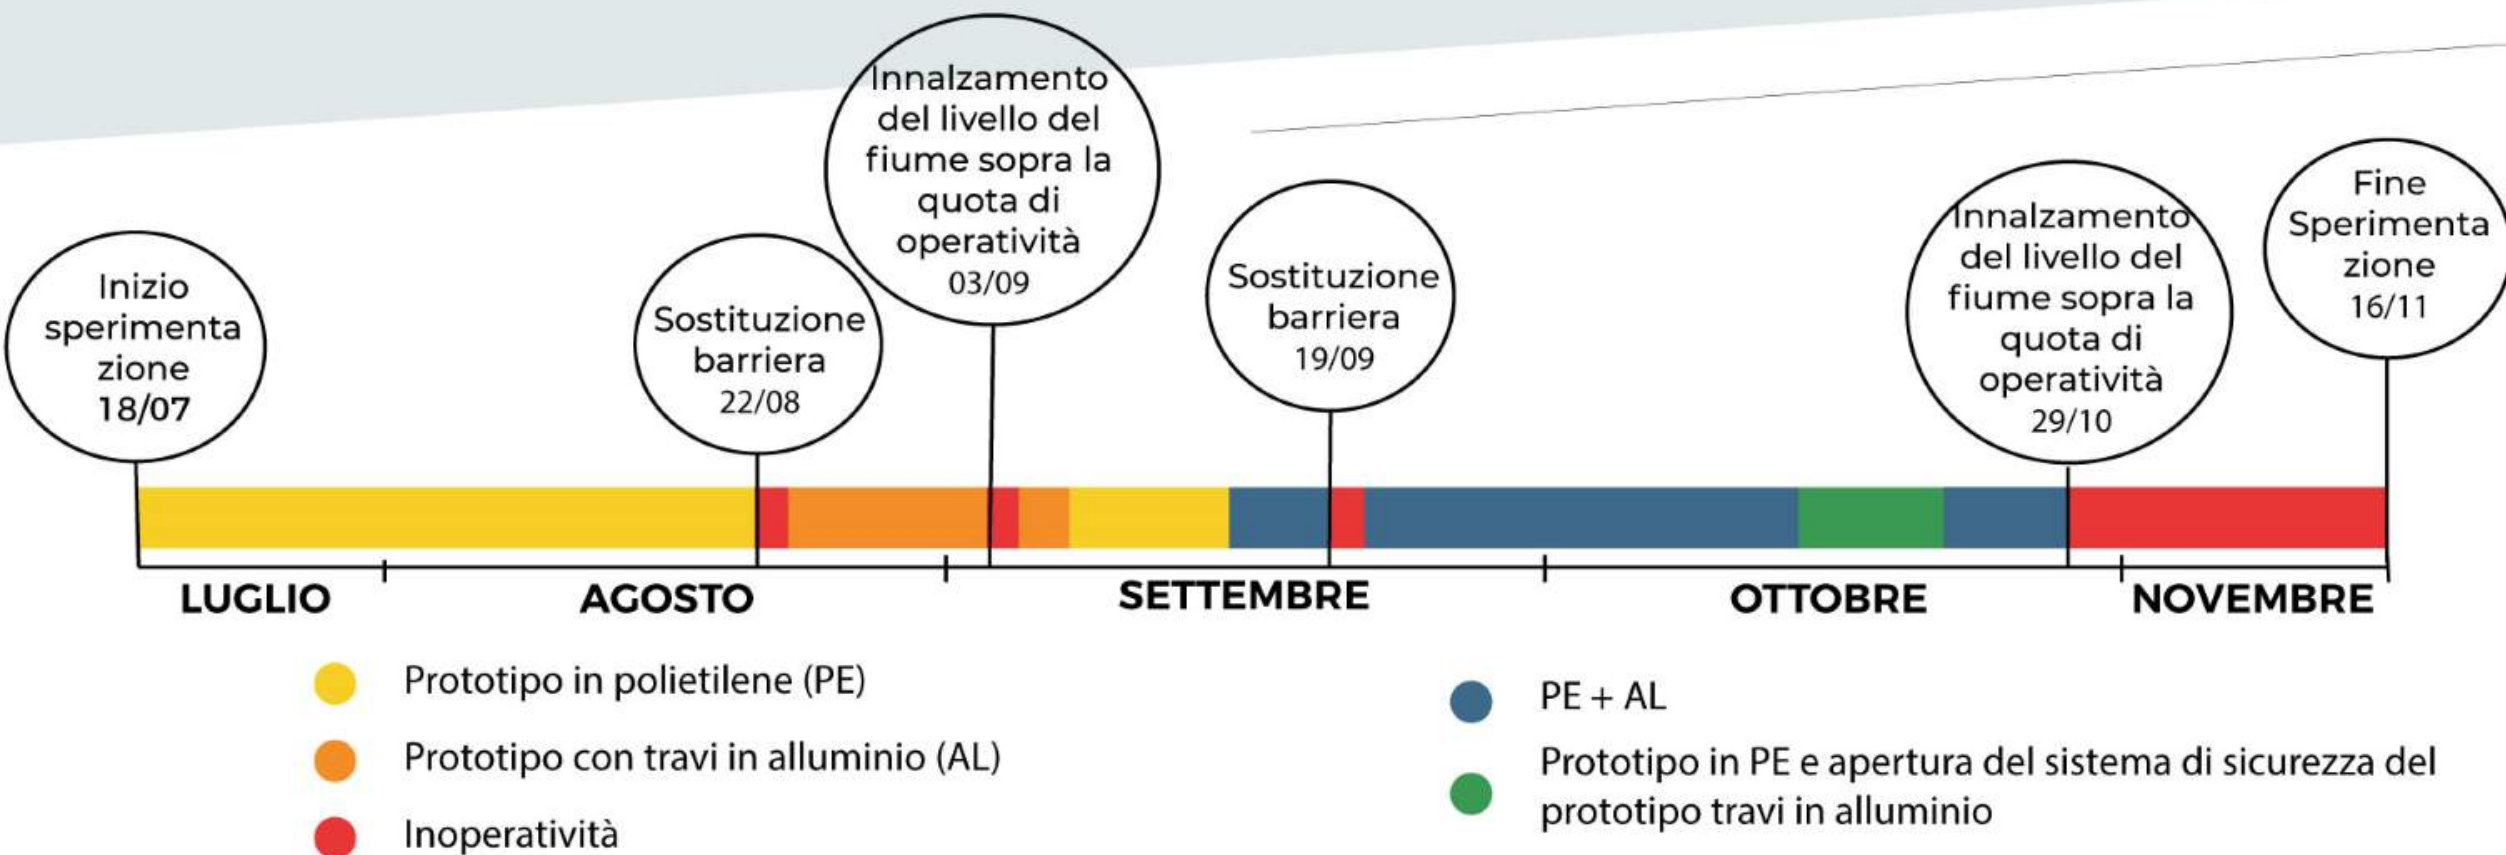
Inizio sperimenta zione 18/07

Sostituzione barriera 22/08

Innalzamento del livello del fiume sopra la quota di operatività 03/09

Sostituzione barriera 19/09

Innalzamento del livello del fiume sopra la quota di operatività 29/10

Fine Sperimenta zione 16/11

LUGLIO AGOSTO SETTEMBRE OTTOBRE NOVEMBRE

Prototipo in polietilene (PE)

Prototipo con travi in alluminio (AL)

Inoperatività

PE + AL

Prototipo in PE e apertura del sistema di sicurezza del prototipo travi in alluminio